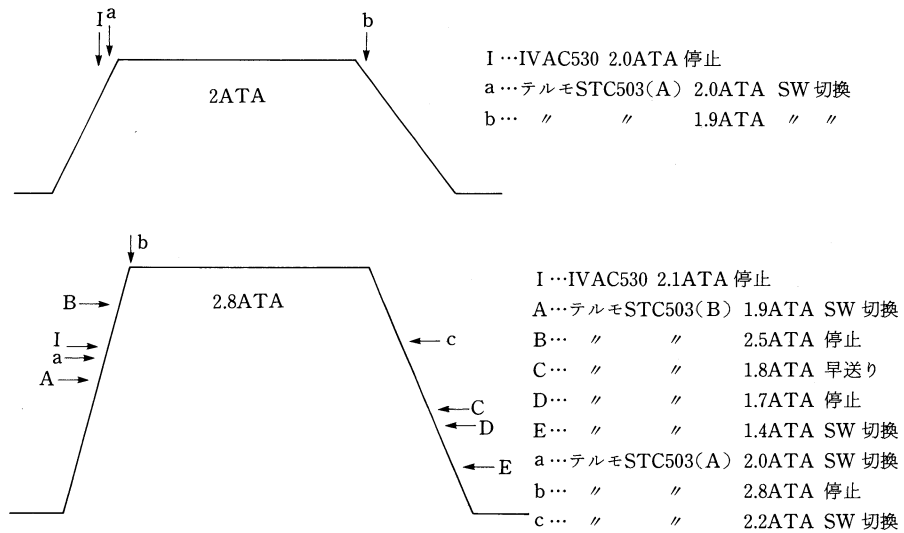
I a b

2ATA

I…IVAC530 2.0ATA 停止
a…テルモSTC503(A) 2.0ATA SW 切換
b… 〃 〃 1.9ATA 〃 〃

b

B
I
a
A

2.8ATA

c
C
D
E

I…IVAC530 2.1ATA 停止
A…テルモSTC503(B) 1.9ATA SW 切換
B… 〃 〃 2.5ATA 停止
C… 〃 〃 1.8ATA 早送り
D… 〃 〃 1.7ATA 停止
E… 〃 〃 1.4ATA SW 切換
a…テルモSTC503(A) 2.0ATA SW 切換
b… 〃 〃 2.8ATA 停止
c… 〃 〃 2.2ATA SW 切換